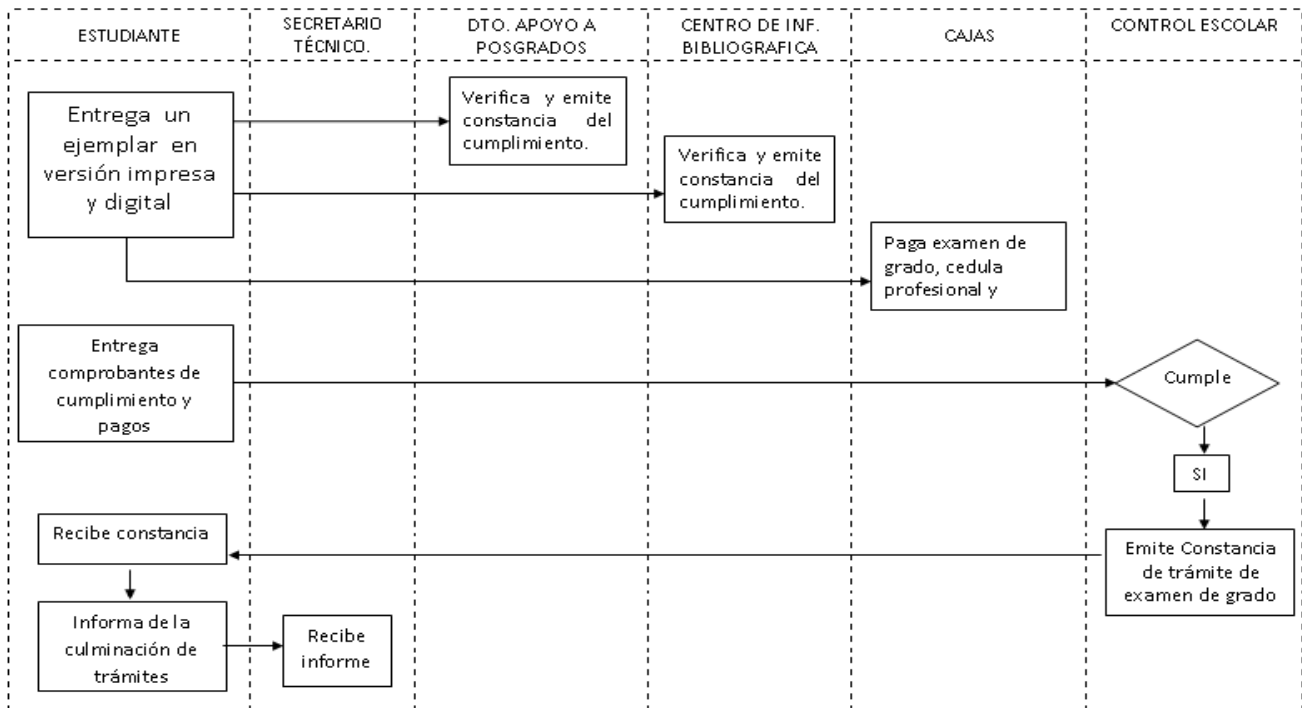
| ESTUDIANTE | SECRETARIO TÉCNICO. | DTO. APOYO A POSGRADOS | CENTRO DE INF. BIBLIOGRAFICA | CAJAS | CONTROL ESCOLAR |
|---|---|---|---|---|---|

Entrega un ejemplar en versión impresa y digital

Verifica y emite constancia del cumplimiento.

Verifica y emite constancia del cumplimiento.

Paga examen de grado, cedula profesional y

Entrega comprobantes de cumplimiento y pagos

Cumple

SI

Emite Constancia de trámite de examen de grado

Recibe constancia

Informa de la culminación de trámites

Recibe informe